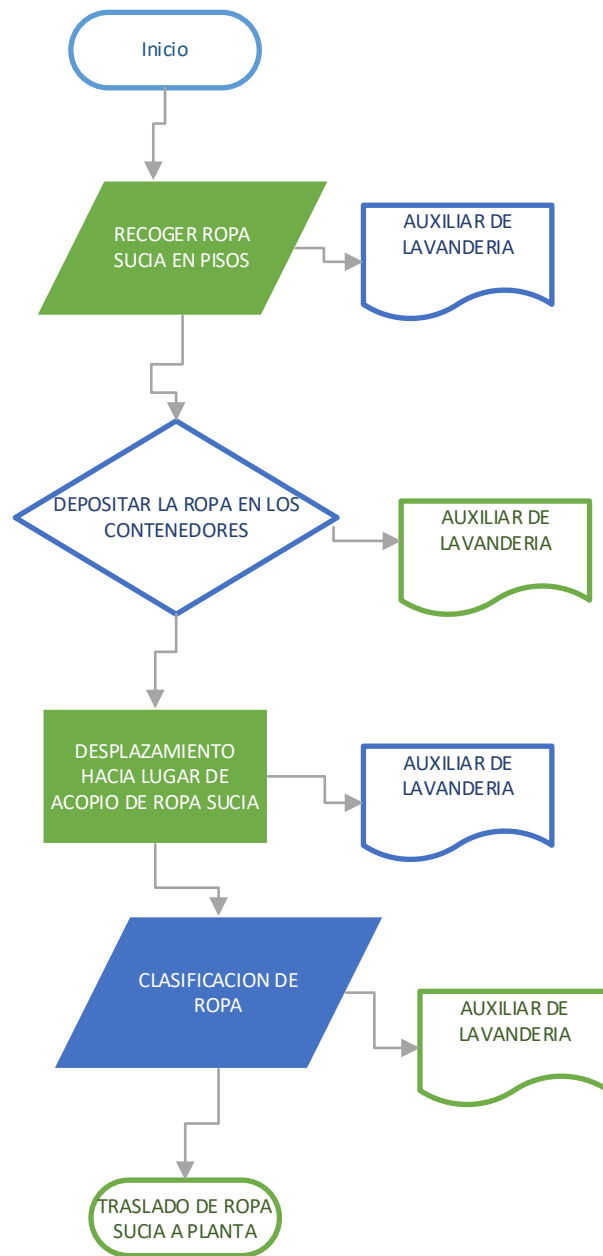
Inicio

RECOGER ROPA SUCIA EN PISOS

AUXILIAR DE LAVANDERIA

DEPOSITAR LA ROPA EN LOS CONTENEDORES

AUXILIAR DE LAVANDERIA

DESPLAZAMIENTO HACIA LUGAR DE ACOPIO DE ROPA SUCIA

AUXILIAR DE LAVANDERIA

CLASIFICACION DE ROPA

AUXILIAR DE LAVANDERIA

TRASLADO DE ROPA SUCIA A PLANTA